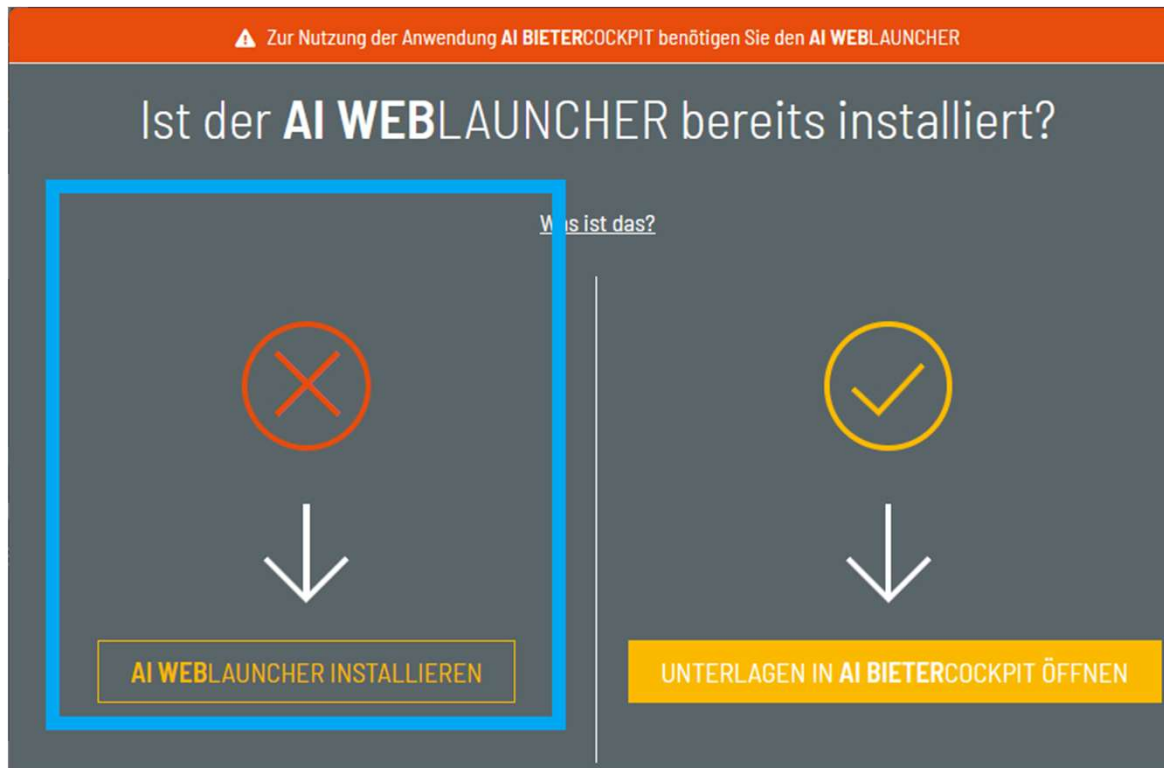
Zur Nutzung der Anwendung AI BIETERCOCKPIT benötigen Sie den AI WEBLAUNCHER

Ist der AI WEBLAUNCHER bereits installiert?

Was ist das?

AI WEBLAUNCHER INSTALLIEREN

UNTERLAGEN IN AI BIETERCOCKPIT ÖFFNEN